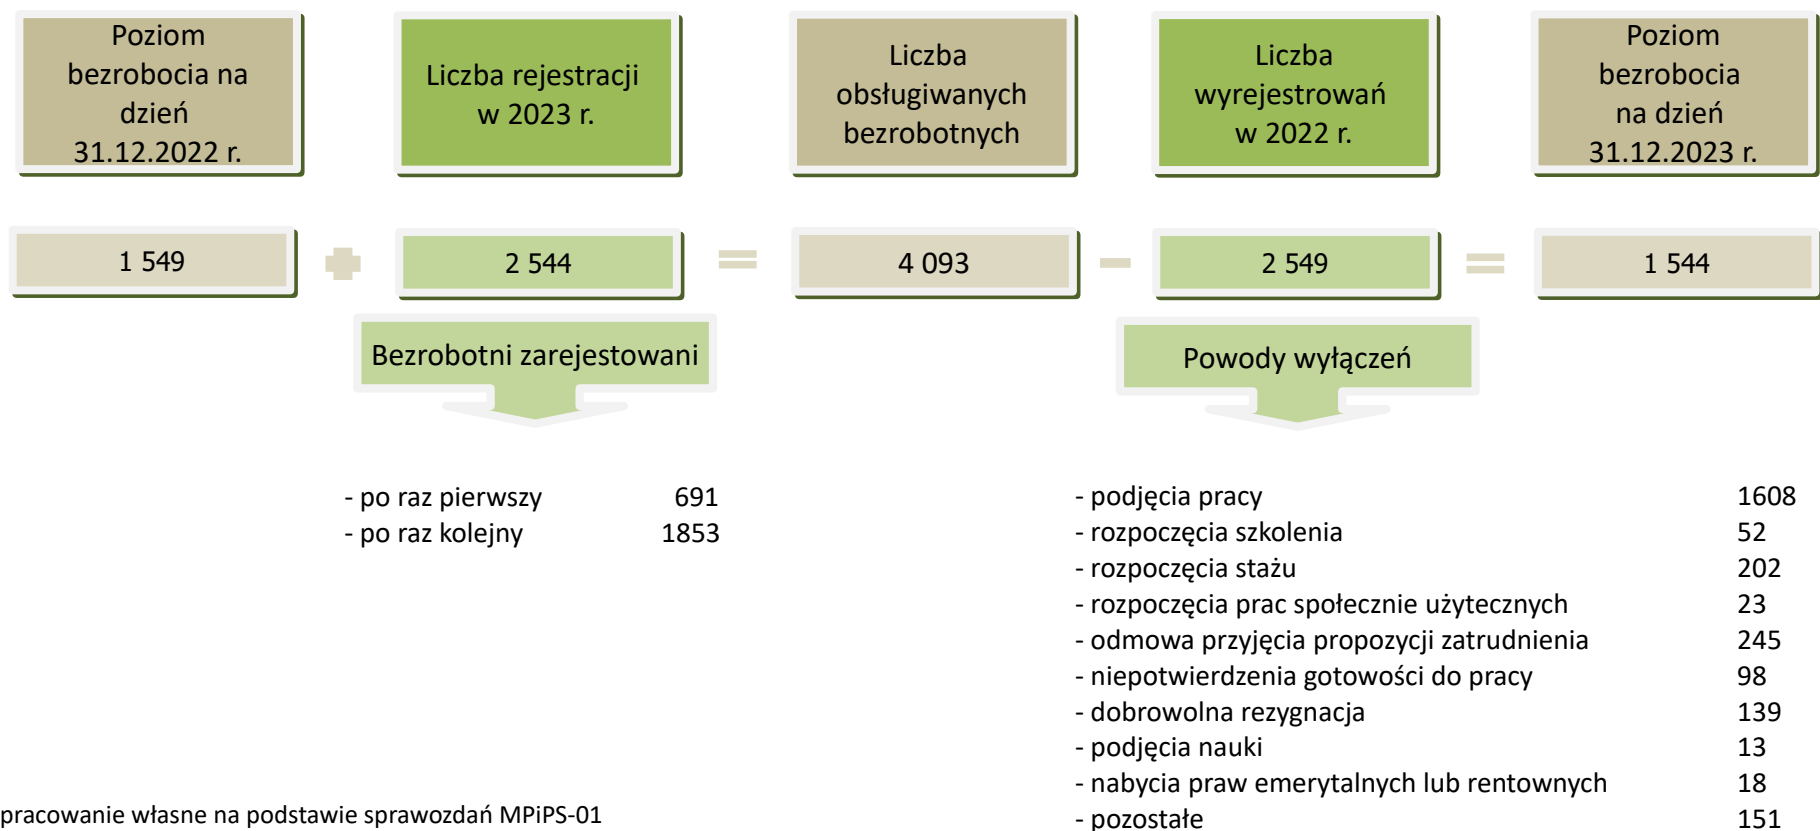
Poziom bezrobocia na dzień 31.12.2022 r.

Liczba rejestracji w 2023 r.

Liczba obsługiwanych bezrobotnych

Liczba wyrejestrowań w 2022 r.

Poziom bezrobocia na dzień 31.12.2023 r.

1 549 + 2 544 = 4 093 − 2 549 = 1 544

Bezrobotni zarejestowani

Powody wyłączeń

- po raz pierwszy 691
- po raz kolejny 1853

- podjęcia pracy 1608
- rozpoczęcia szkolenia 52
- rozpoczęcia stażu 202
- rozpoczęcia prac społecznie użytecznych 23
- odmowa przyjęcia propozycji zatrudnienia 245
- niepotwierdzenia gotowości do pracy 98
- dobrowolna rezygnacja 139
- podjęcia nauki 13
- nabycia praw emerytalnych lub rentownych 18
- pozostałe 151

pracowanie własne na podstawie sprawozdań MPiPS-01